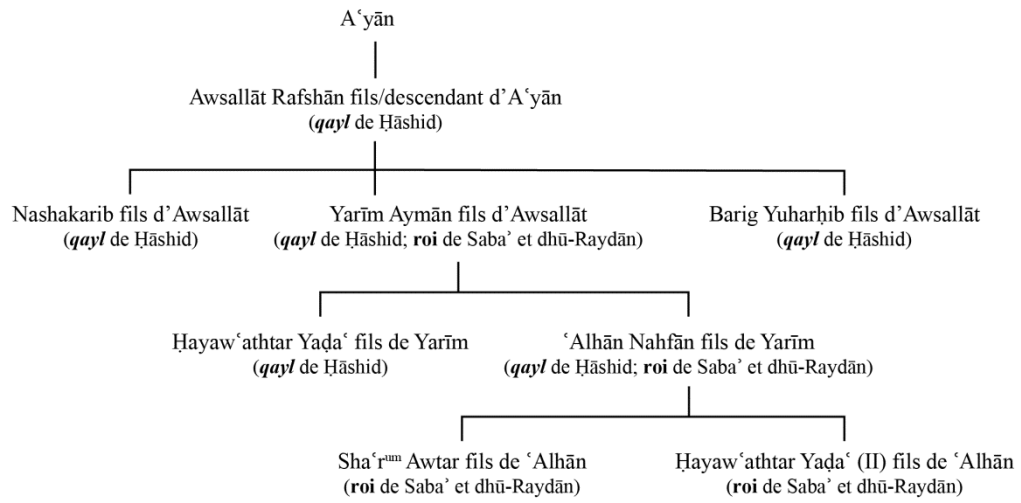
Aʿyān

Awsallāt Rafshān fils/descendant d'Aʿyān
(*qayl* de Ḥāshid)

Nashakarib fils d'Awsallāt
(*qayl* de Ḥāshid)

Yarīm Aymān fils d'Awsallāt
(*qayl* de Ḥāshid; **roi** de Sabaʾ et dhū-Raydān)

Barig Yuharḥib fils d'Awsallāt
(*qayl* de Ḥāshid)

Ḥayawʿathtar Yaḍaʿ fils de Yarīm
(*qayl* de Ḥāshid)

ʿAlhān Nahfān fils de Yarīm
(*qayl* de Ḥāshid; **roi** de Sabaʾ et dhū-Raydān)

Shaʿr$^{um}$ Awtar fils de ʿAlhān
(**roi** de Sabaʾ et dhū-Raydān)

Ḥayawʿathtar Yaḍaʿ (II) fils de ʿAlhān
(**roi** de Sabaʾ et dhū-Raydān)